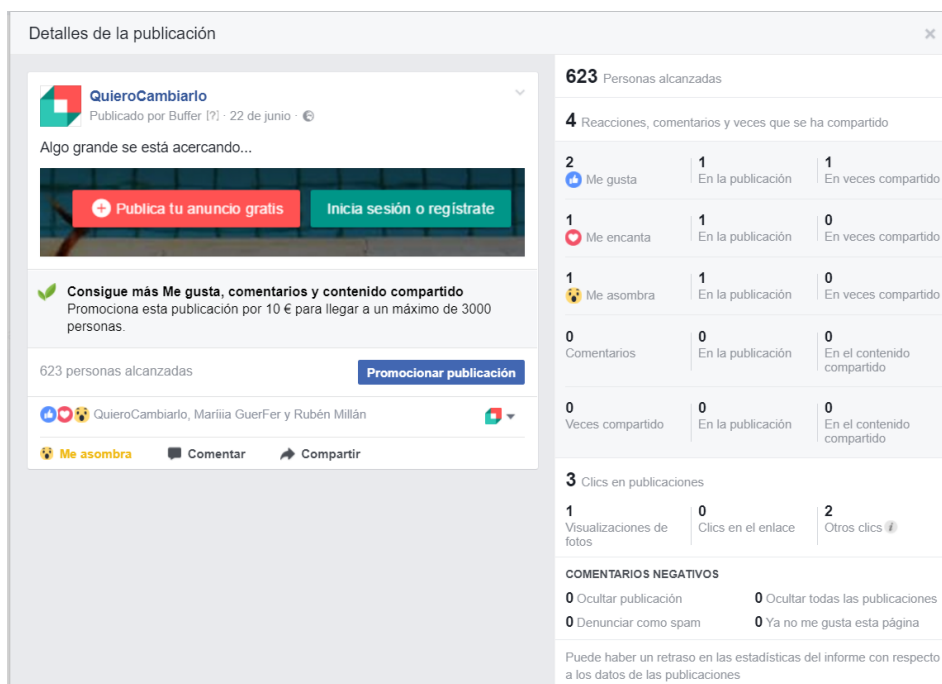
Detalles de la publicación

×

QuieroCambiarlo
Publicado por Buffer [?] · 22 de junio ·

Algo grande se está acercando...

Publica tu anuncio gratis

Inicia sesión o regístrate

Consigue más Me gusta, comentarios y contenido compartido
Promociona esta publicación por 10 € para llegar a un máximo de 3000 personas.

623 personas alcanzadas

Promocionar publicación

QuieroCambiarlo, Mariiia GuerFer y Rubén Millán

Me asombra

Comentar

Compartir

623 Personas alcanzadas

4 Reacciones, comentarios y veces que se ha compartido

| | | |
|---|---|---|
| 2 Me gusta | 1 En la publicación | 1 En veces compartido |
| 1 Me encanta | 1 En la publicación | 0 En veces compartido |
| 1 Me asombra | 1 En la publicación | 0 En veces compartido |
| 0 Comentarios | 0 En la publicación | 0 En el contenido compartido |
| 0 Veces compartido | 0 En la publicación | 0 En el contenido compartido |

3 Clics en publicaciones

| | | |
|---|---|---|
| 1 Visualizaciones de fotos | 0 Clics en el enlace | 2 Otros clics |

COMENTARIOS NEGATIVOS

0 Ocultar publicación

0 Ocultar todas las publicaciones

0 Denunciar como spam

0 Ya no me gusta esta página

Puede haber un retraso en las estadísticas del informe con respecto a los datos de las publicaciones